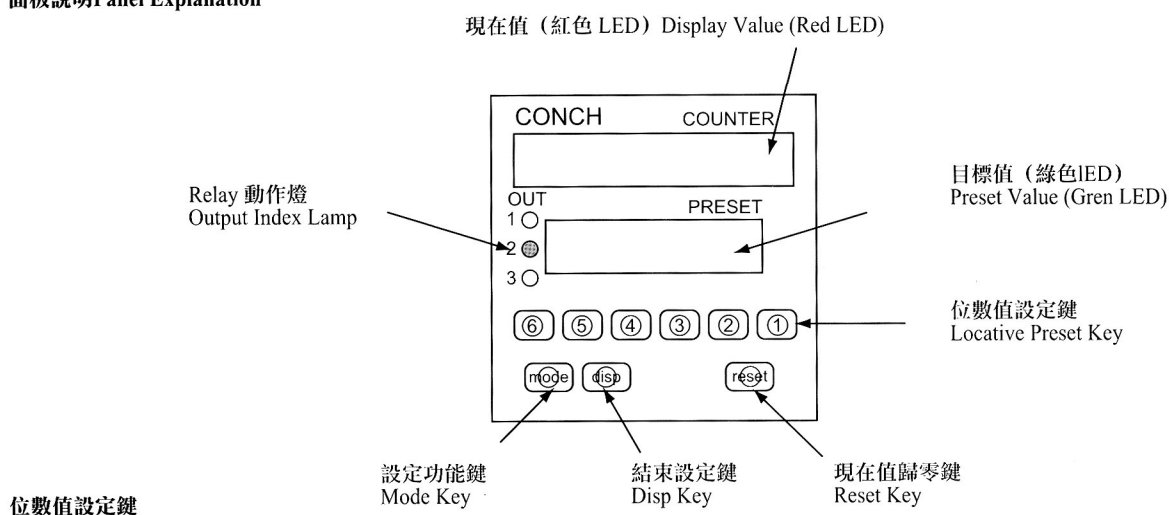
面板說明Panel Explanation

現在值（紅色 LED）Display Value (Red LED)

CONCH COUNTER

OUT
1
2
3

PRESET

Relay 動作燈
Output Index Lamp

目標值（綠色lED）
Preset Value (Gren LED)

⑥ ⑤ ④ ③ ② ①

位數值設定鍵
Locative Preset Key

mode disp reset

設定功能鍵
Mode Key

結束設定鍵
Disp Key

現在值歸零鍵
Reset Key

位數值設定鍵